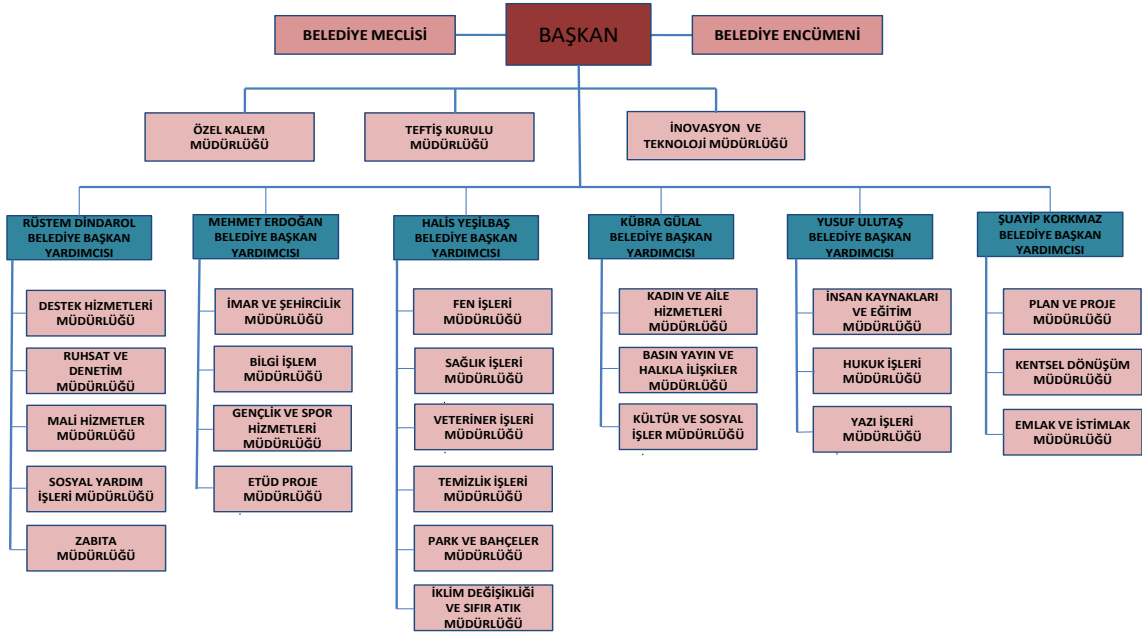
BELEDİYE MECLİSİ

BAŞKAN

BELEDİYE ENCÜMENİ

ÖZEL KALEM MÜDÜRLÜĞÜ

TEFTİŞ KURULU MÜDÜRLÜĞÜ

İNOVASYON VE TEKNOLOJİ MÜDÜRLÜĞÜ

RÜSTEM DİNDAROL BELEDİYE BAŞKAN YARDIMCISI

DESTEK HİZMETLERİ MÜDÜRLÜĞÜ

RUHSAT VE DENETİM MÜDÜRLÜĞÜ

MALİ HİZMETLER MÜDÜRLÜĞÜ

SOSYAL YARDIM İŞLERİ MÜDÜRLÜĞÜ

ZABITA MÜDÜRLÜĞÜ

MEHMET ERDOĞAN BELEDİYE BAŞKAN YARDIMCISI

İMAR VE ŞEHİRCİLİK MÜDÜRLÜĞÜ

BİLGİ İŞLEM MÜDÜRLÜĞÜ

GENÇLİK VE SPOR HİZMETLERİ MÜDÜRLÜĞÜ

ETÜD PROJE MÜDÜRLÜĞÜ

HALİS YEŞİLBAŞ BELEDİYE BAŞKAN YARDIMCISI

FEN İŞLERİ MÜDÜRLÜĞÜ

SAĞLIK İŞLERİ MÜDÜRLÜĞÜ

VETERİNER İŞLERİ MÜDÜRLÜĞÜ

TEMİZLİK İŞLERİ MÜDÜRLÜĞÜ

PARK VE BAHÇELER MÜDÜRLÜĞÜ

İKLİM DEĞİŞİKLİĞİ VE SIFIR ATIK MÜDÜRLÜĞÜ

KÜBRA GÜLAL BELEDİYE BAŞKAN YARDIMCISI

KADIN VE AİLE HİZMETLERİ MÜDÜRLÜĞÜ

BASIN YAYIN VE HALKLA İLİŞKİLER MÜDÜRLÜĞÜ

KÜLTÜR VE SOSYAL İŞLER MÜDÜRLÜĞÜ

YUSUF ULUTAŞ BELEDİYE BAŞKAN YARDIMCISI

İNSAN KAYNAKLARI VE EĞİTİM MÜDÜRLÜĞÜ

HUKUK İŞLERİ MÜDÜRLÜĞÜ

YAZI İŞLERİ MÜDÜRLÜĞÜ

ŞUAYİP KORKMAZ BELEDİYE BAŞKAN YARDIMCISI

PLAN VE PROJE MÜDÜRLÜĞÜ

KENTSEL DÖNÜŞÜM MÜDÜRLÜĞÜ

EMLAK VE İSTİMLAK MÜDÜRLÜĞÜ